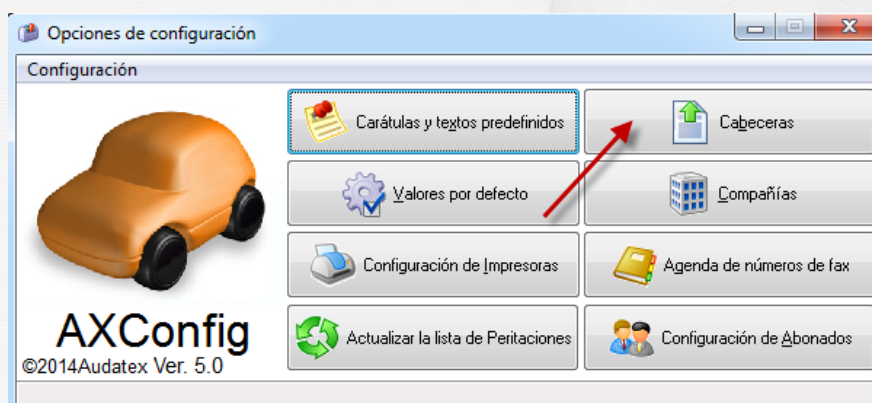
Opciones de configuración

Configuración

Carátulas y textos predefinidos

Cabeceras

Valores por defecto

Compañías

Configuración de Impresoras

Agenda de números de fax

AXConfig

Actualizar la lista de Peritaciones

Configuración de Abonados

©2014Audatex Ver. 5.0